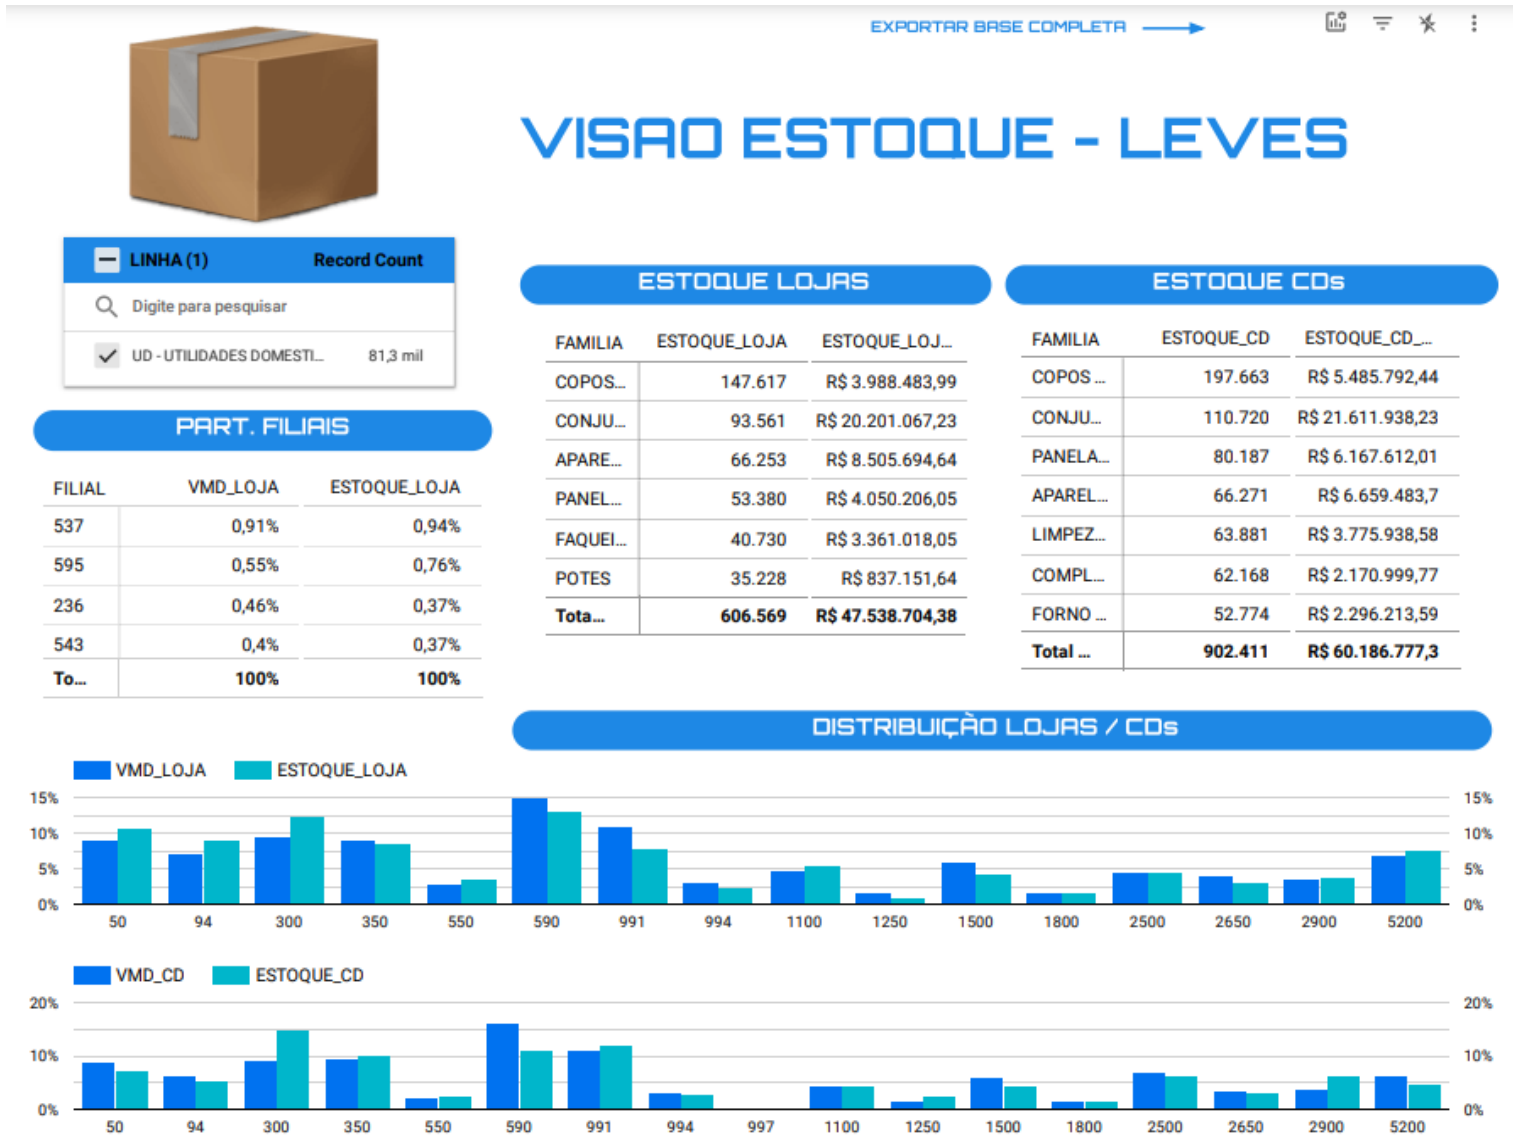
EXPORTAR BASE COMPLETA

VISAO ESTOQUE - LEVES

LINHA (1) Record Count
Digite para pesquisar
UD - UTILIDADES DOMESTI... 81,3 mil

PART. FILIAIS

| FILIAL | VMD_LOJA | ESTOQUE_LOJA |
|---|---|---|
| 537 | 0,91% | 0,94% |
| 595 | 0,55% | 0,76% |
| 236 | 0,46% | 0,37% |
| 543 | 0,4% | 0,37% |
| To... | 100% | 100% |

ESTOQUE LOJAS

| FAMILIA | ESTOQUE_LOJA | ESTOQUE_LOJ... |
|---|---|---|
| COPOS... | 147.617 | R$ 3.988.483,99 |
| CONJU... | 93.561 | R$ 20.201.067,23 |
| APARE... | 66.253 | R$ 8.505.694,64 |
| PANEL... | 53.380 | R$ 4.050.206,05 |
| FAQUEI... | 40.730 | R$ 3.361.018,05 |
| POTES | 35.228 | R$ 837.151,64 |
| Tota... | 606.569 | R$ 47.538.704,38 |

ESTOQUE CDs

| FAMILIA | ESTOQUE_CD | ESTOQUE_CD_... |
|---|---|---|
| COPOS ... | 197.663 | R$ 5.485.792,44 |
| CONJU... | 110.720 | R$ 21.611.938,23 |
| PANELA... | 80.187 | R$ 6.167.612,01 |
| APAREL... | 66.271 | R$ 6.659.483,7 |
| LIMPEZ... | 63.881 | R$ 3.775.938,58 |
| COMPL... | 62.168 | R$ 2.170.999,77 |
| FORNO ... | 52.774 | R$ 2.296.213,59 |
| Total ... | 902.411 | R$ 60.186.777,3 |

DISTRIBUIÇÃO LOJAS / CDs

VMD_LOJA ESTOQUE_LOJA
15% 10% 5% 0%
50 94 300 350 550 590 991 994 1100 1250 1500 1800 2500 2650 2900 5200
15% 10% 5% 0%

VMD_CD ESTOQUE_CD
20% 10% 0%
50 94 300 350 550 590 991 994 997 1100 1250 1500 1800 2500 2650 2900 5200
20% 10% 0%